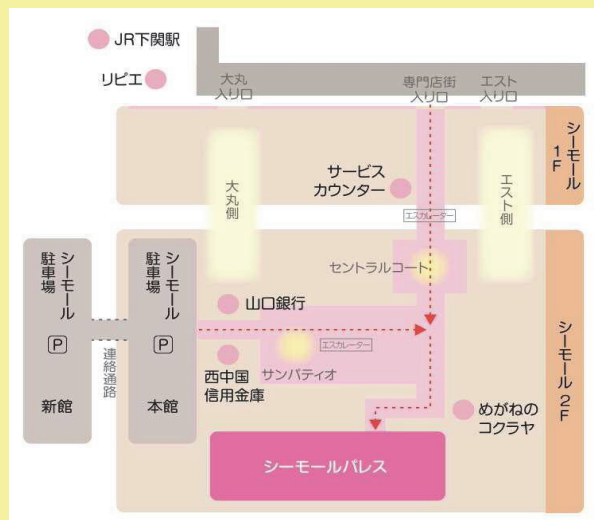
JR下関駅

リピエ

大丸入り口

専門店街入り口

エスト入り口

シーモール1F

サービスカウンター

大丸側

エスト側

エスカレーター

シーモール駐車場

P

新館

連絡通路

シーモール駐車場

P

本館

セントラルコート

山口銀行

エスカレーター

西中国信用金庫

サンパティオ

めがねのコクラヤ

シーモール2F

シーモールパレス